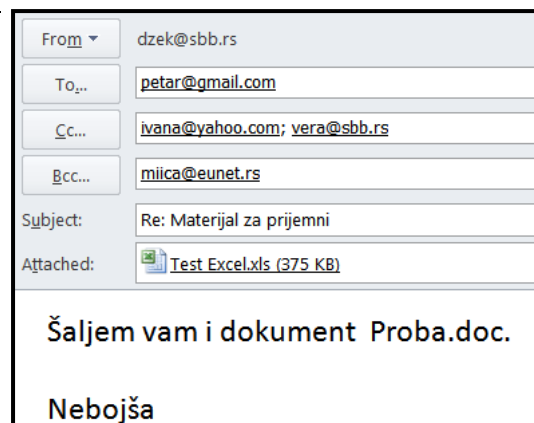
From ▾ dzek@sbb.rs

To... petar@gmail.com

Cc... ivana@yahoo.com; vera@sbb.rs

Bcc... miica@eunet.rs

Subject: Re: Materijal za prijemni

Attached: Test Excel.xls (375 KB)

Šaljem vam i dokument Proba.doc.

Nebojša